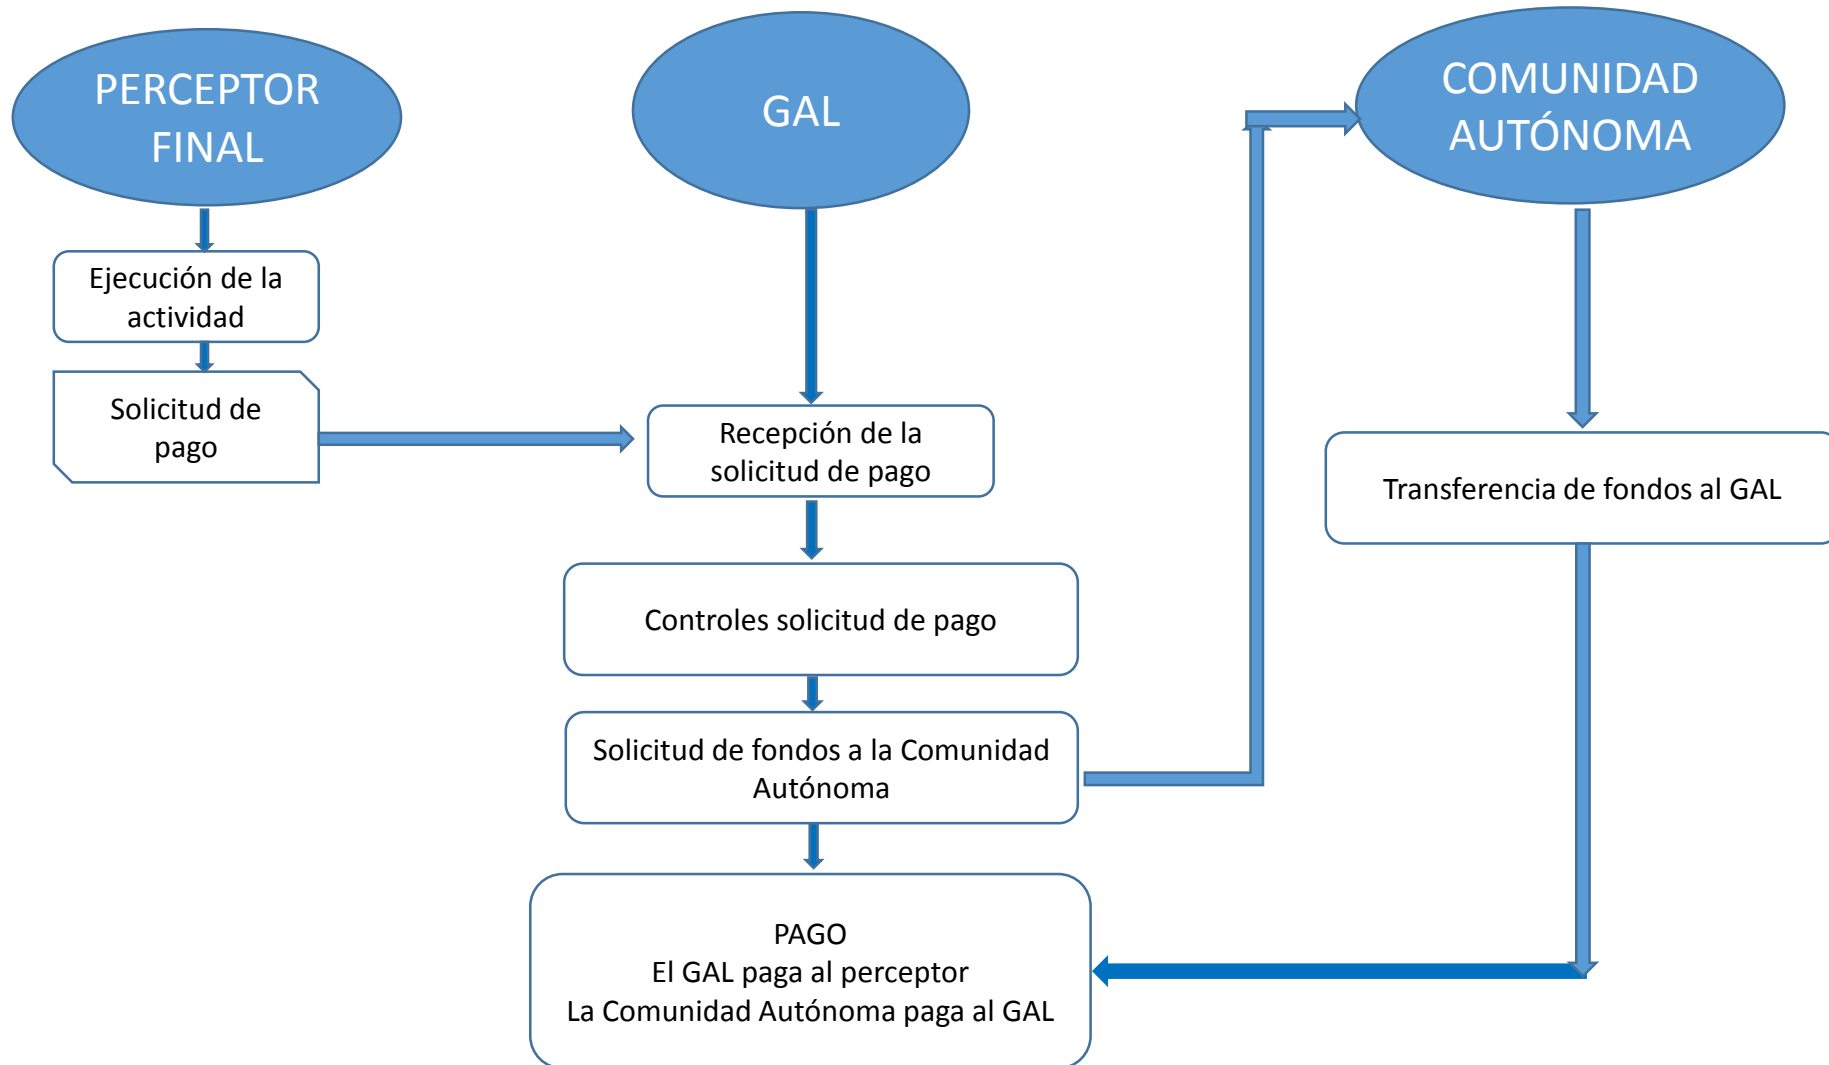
PERCEPTOR FINAL

GAL

COMUNIDAD AUTÓNOMA

Ejecución de la actividad

Solicitud de pago

Recepción de la solicitud de pago

Transferencia de fondos al GAL

Controles solicitud de pago

Solicitud de fondos a la Comunidad Autónoma

PAGO
El GAL paga al perceptor
La Comunidad Autónoma paga al GAL